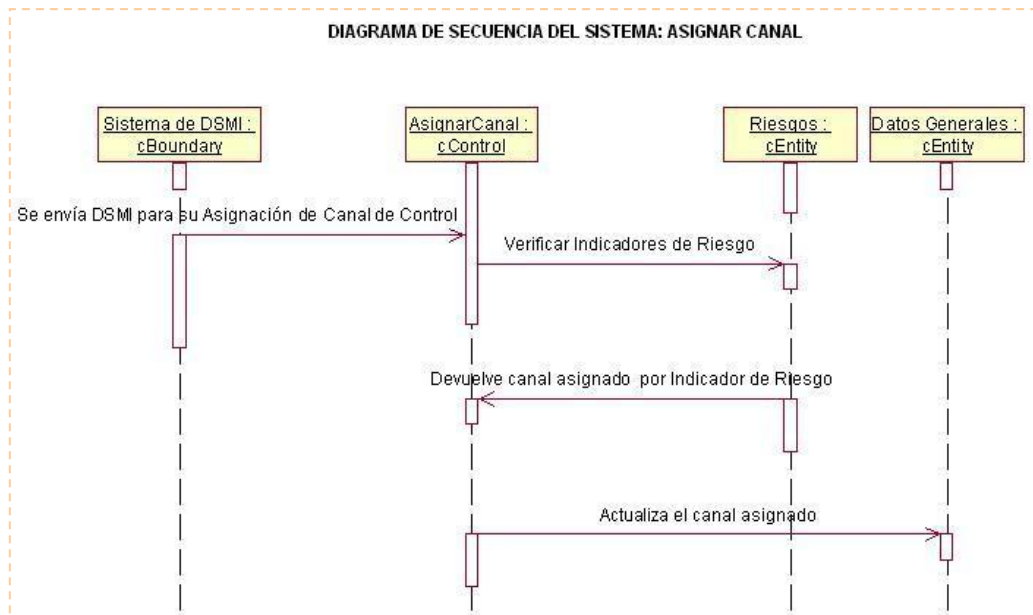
DIAGRAMA DE SECUENCIA DEL SISTEMA: ASIGNAR CANAL

Sistema de DSMI : cBoundary

AsignarCanal : cControl

Riesgos : cEntity

Datos Generales : cEntity

Se envía DSMI para su Asignación de Canal de Control

Verificar Indicadores de Riesgo

Devuelve canal asignado por Indicador de Riesgo

Actualiza el canal asignado